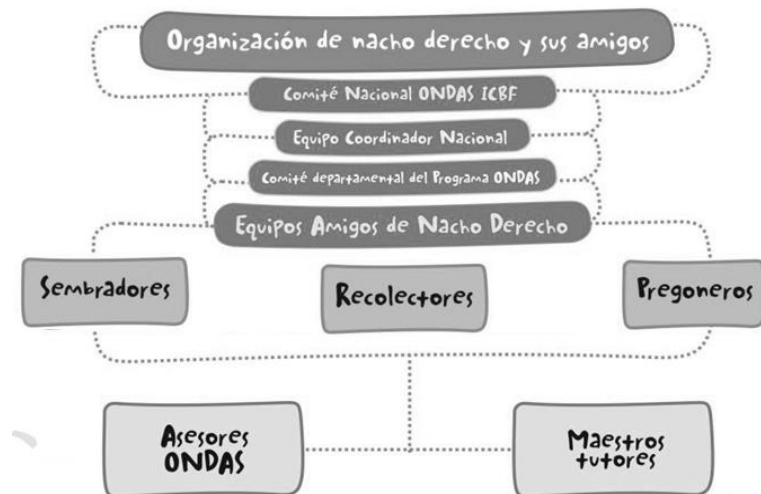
Organización de nacho derecho y sus amigos

Comité Nacional ONDAS ICBF

Equipo Coordinador Nacional

Comité departamental del Programa ONDAS

Equipos Amigos de Nacho Derecho

Sembradores

Recolectores

Pregoneros

Asesores ONDAS

Maestros tutores